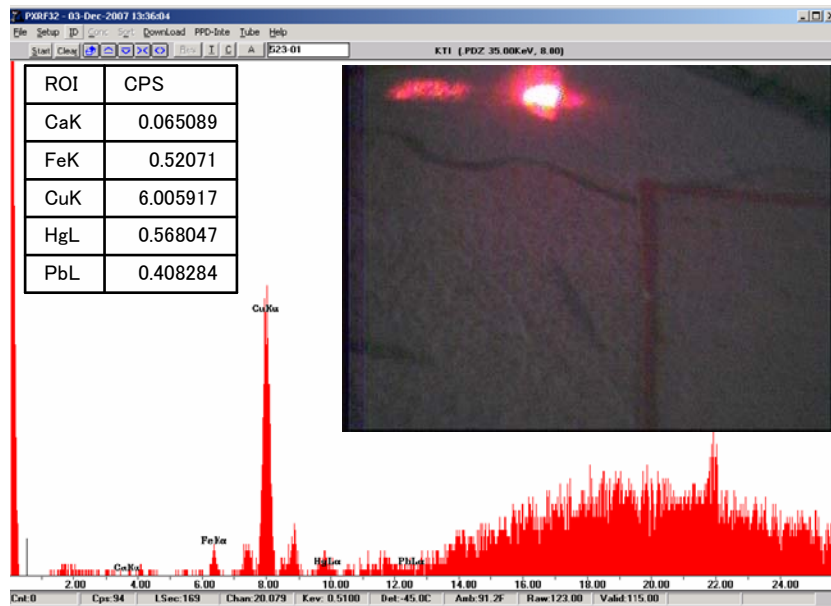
PXRF32 - 03-Dec-2007 13:36:04

File Setup ID Conc Sort Download PPD-Inte Tube Help

Start Clear Prev I C A 523-01

KTI [PDZ 35.00KeV, 8.00]

| ROI | CPS |
|---|---|
| CaK | 0.065089 |
| FeK | 0.52071 |
| CuK | 6.005917 |
| HgL | 0.568047 |
| PbL | 0.408284 |

CuKα

FeKα

CaKα

HgLα

PbLα

2.00 4.00 6.00 8.00 10.00 12.00 14.00 16.00 18.00 20.00 22.00 24.00

Cnt:0 Cps:94 LSec:169 Chan:20.079 Kev: 0.5100 Det:-45.0C Amb:91.2F Raw:123.00 Valid:115.00